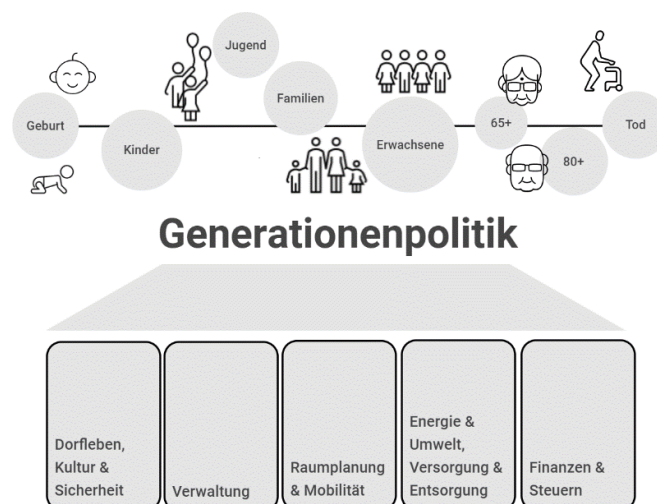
Geburt

Kinder

Jugend

Familien

Erwachsene

65+

80+

Tod

Generationenpolitik

Dorfleben, Kultur & Sicherheit

Verwaltung

Raumplanung & Mobilität

Energie & Umwelt, Versorgung & Entsorgung

Finanzen & Steuern